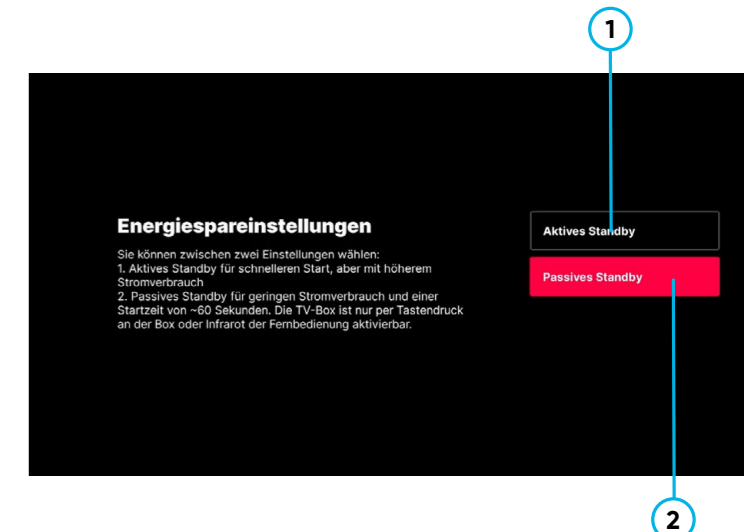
1

Energiespareinstellungen

Sie können zwischen zwei Einstellungen wählen:
1. Aktives Standby für schnelleren Start, aber mit höherem Stromverbrauch
2. Passives Standby für geringen Stromverbrauch und einer Startzeit von ~60 Sekunden. Die TV-Box ist nur per Tastendruck an der Box oder Infrarot der Fernbedienung aktivierbar.

Aktives Standby

Passives Standby

2